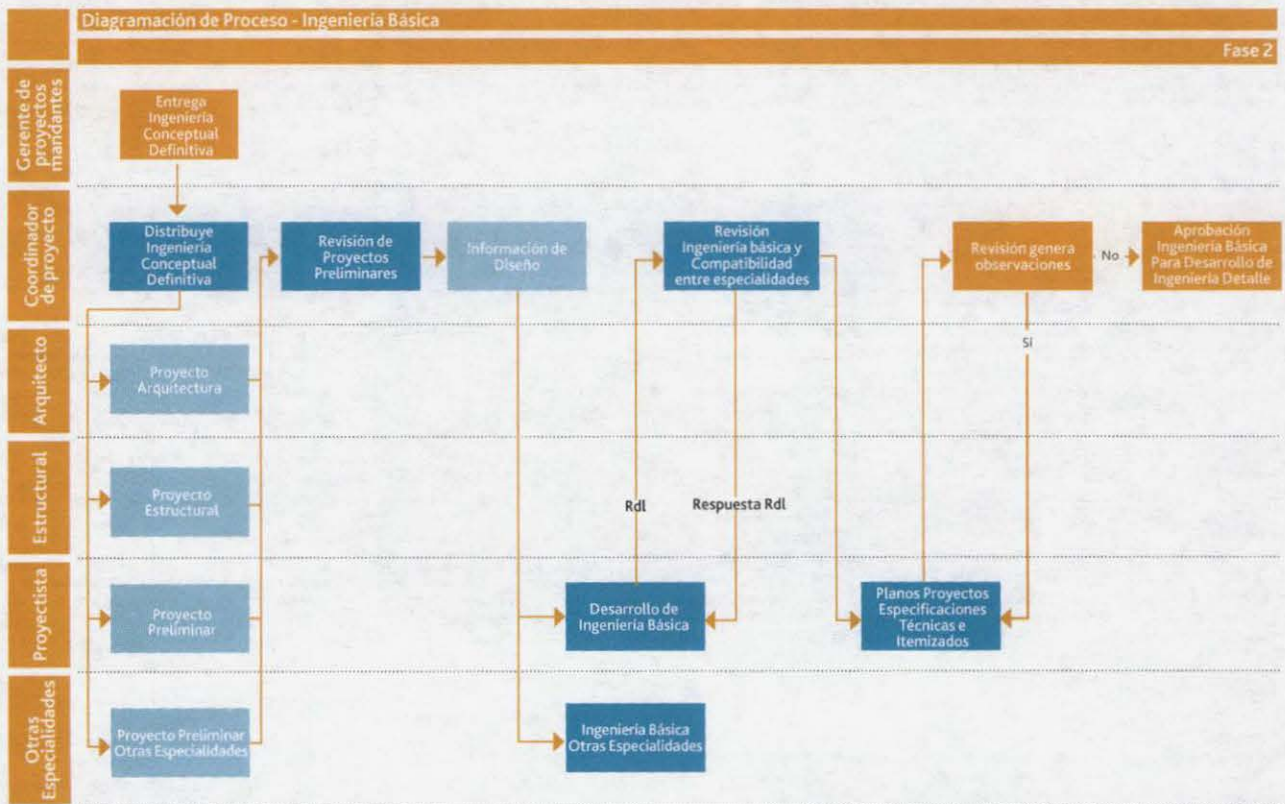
Diagramación de Proceso - Ingeniería Básica

Fase 2

Gerente de proyectos mandantes

Entrega Ingeniería Conceptual Definitiva

Coordinador de proyecto

Distribuye Ingeniería Conceptual Definitiva

Revisión de Proyectos Preliminares

Información de Diseño

Revisión Ingeniería básica y Compatibilidad entre especialidades

Revisión genera observaciones

No

Aprobación Ingeniería Básica Para Desarrollo de Ingeniería Detalle

Sí

Arquitecto

Proyecto Arquitectura

Estructural

Proyecto Estructural

RdI

Respuesta RdI

Proyectista

Proyecto Preliminar

Desarrollo de Ingeniería Básica

Planos Proyectos Especificaciones Técnicas e Itemizados

Otras Especialidades

Proyecto Preliminar Otras Especialidades

Ingeniería Básica Otras Especialidades